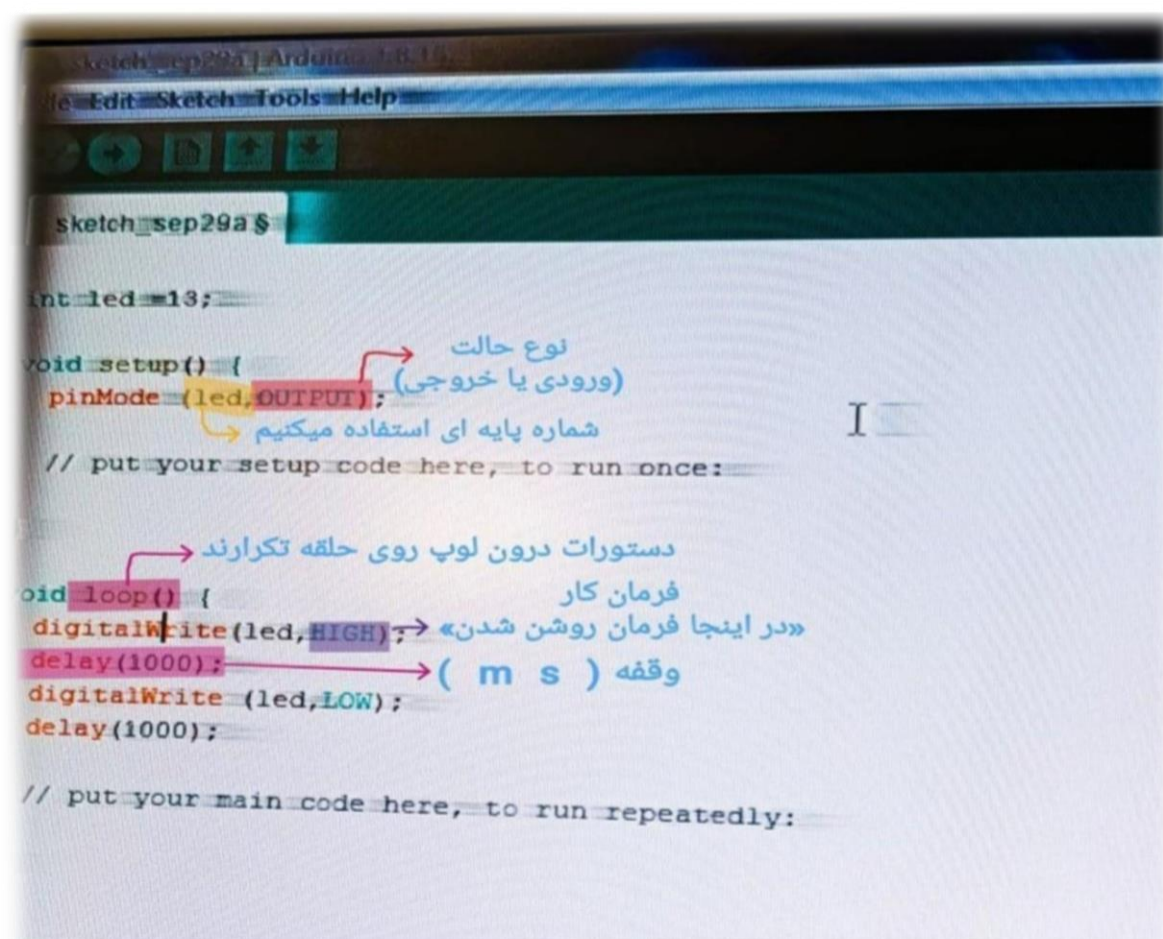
sketch_sep29a | Arduino 1.8.1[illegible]

le Edit Sketch Tools Help

sketch_sep29a §

int led =13;

void setup() {
pinMode (led,OUTPUT);
// put your setup code here, to run once:

نوع حالت
(ورودی یا خروجی)
شماره پایه ای استفاده میکنیم

دستورات درون لوپ روی حلقه تکرارند

oid loop() {
digitalWrite(led,HIGH);
delay(1000);
digitalWrite (led,LOW);
delay(1000);

فرمان کار
«در اینجا فرمان روشن شدن»
وقفه ( m s )

// put your main code here, to run repeatedly: